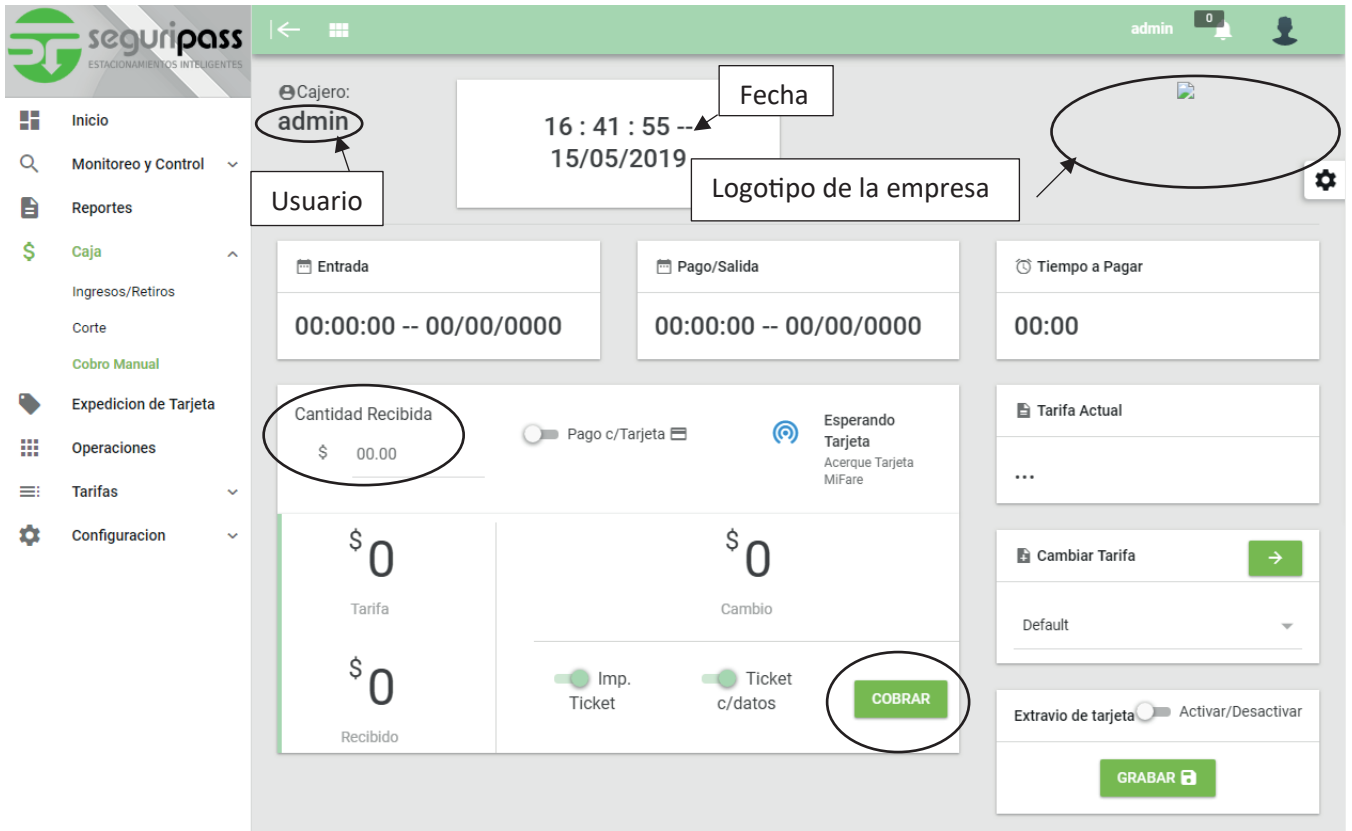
seguripass
ESTACIONAMIENTOS INTELIGENTES

admin 0

Inicio
Monitoreo y Control
Reportes
Caja
Ingresos/Retiros
Corte
Cobro Manual
Expedicion de Tarjeta
Operaciones
Tarifas
Configuracion

Cajero:
admin
Usuario

16 : 41 : 55 --
15/05/2019
Fecha

Logotipo de la empresa

Entrada
00:00:00 -- 00/00/0000

Pago/Salida
00:00:00 -- 00/00/0000

Tiempo a Pagar
00:00

Cantidad Recibida
$ 00.00

Pago c/Tarjeta

Esperando Tarjeta
Acerque Tarjeta MiFare

Tarifa Actual
...

$0
Tarifa

$0
Cambio

Cambiar Tarifa
Default

$0
Recibido

Imp. Ticket
Ticket c/datos
COBRAR

Extravio de tarjeta Activar/Desactivar
GRABAR